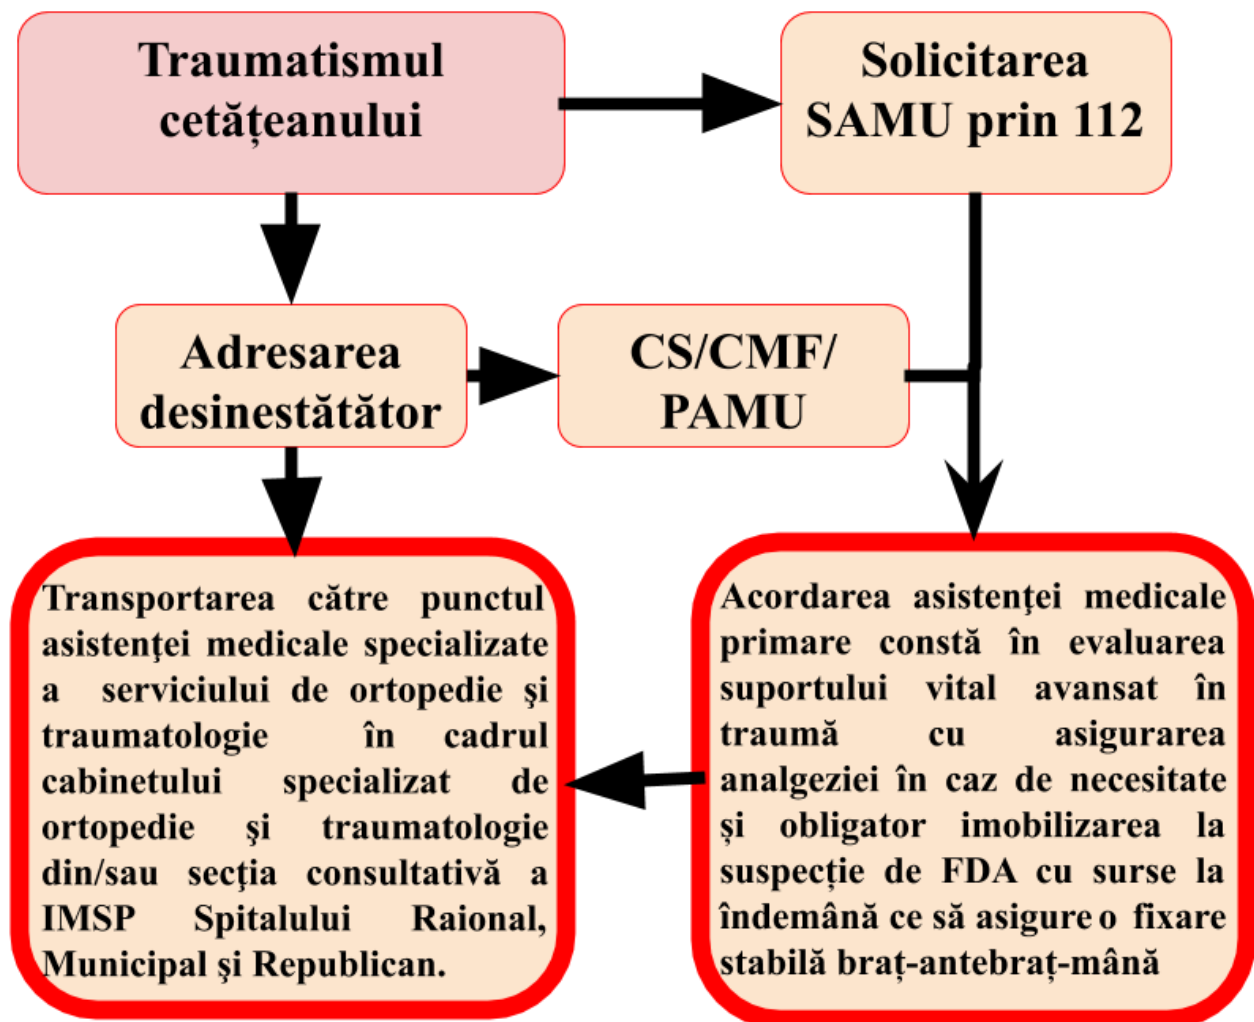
Traumatismul cetățeanului

Solicitarea SAMU prin 112

Adresarea desinestătător

CS/CMF/ PAMU

Transportarea către punctul asistenţei medicale specializate a serviciului de ortopedie şi traumatologie în cadrul cabinetului specializat de ortopedie şi traumatologie din/sau secţia consultativă a IMSP Spitalului Raional, Municipal şi Republican.

Acordarea asistenţei medicale primare constă în evaluarea suportului vital avansat în traumă cu asigurarea analgeziei în caz de necesitate şi obligator imobilizarea la suspecţie de FDA cu surse la îndemână ce să asigure o fixare stabilă braț-antebraț-mână